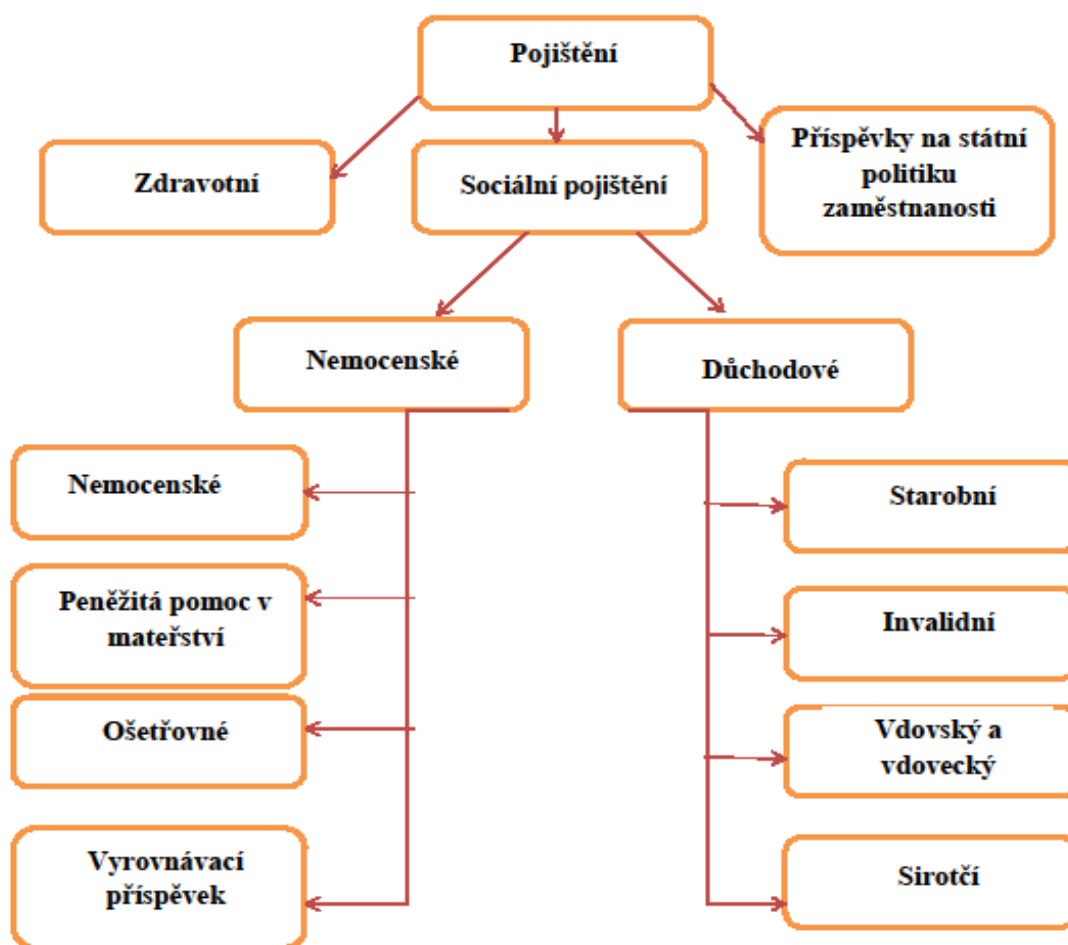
Pojištění

Zdravotní

Sociální pojištění

Příspěvky na státní politiku zaměstnanosti

Nemocenské

Důchodové

Nemocenské

Peněžitá pomoc v mateřství

Ošetřovné

Vyrovnávací příspěvek

Starobní

Invalidní

Vdovský a vdovecký

Sirotčí